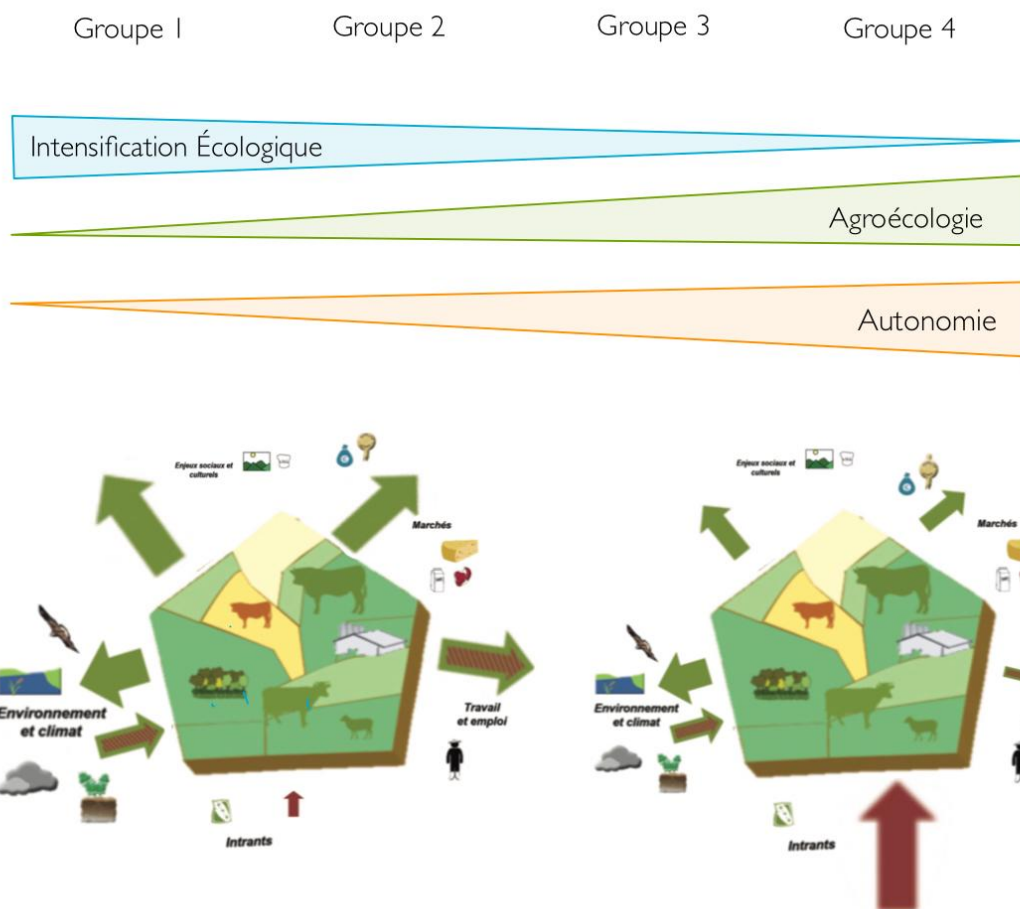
Groupe 1 Groupe 2 Groupe 3 Groupe 4

Intensification Écologique

Agroécologie

Autonomie

Enjeux sociaux et culturels

Marchés

Environnement et climat

Travail et emploi

Intrants

Enjeux sociaux et culturels

Marchés

Environnement et climat

Intrants